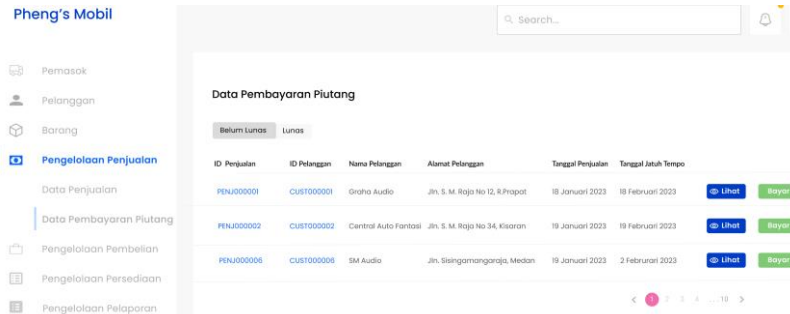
Pheng's Mobil

Search...

Pemasok

Pelanggan

Barang

Pengelolaan Penjualan

Data Penjualan

Data Pembayaran Piutang

Pengelolaan Pembelian

Pengelolaan Persediaan

Pengelolaan Pelaporan

Data Pembayaran Piutang

Belum Lunas | Lunas

| ID Penjualan | ID Pelanggan | Nama Pelanggan | Alamat Pelanggan | Tanggal Penjualan | Tanggal Jatuh Tempo | | |
|---|---|---|---|---|---|---|---|
| PENJ000001 | CUST000001 | Graha Audio | Jln. S. M. Raja No 12, R.Prapat | 18 Januari 2023 | 18 Februari 2023 | Lihat | Bayar |
| PENJ000002 | CUST000002 | Central Auto Fantasi | Jln. S. M. Raja No 34, Kisaran | 19 Januari 2023 | 19 Februari 2023 | Lihat | Bayar |
| PENJ000006 | CUST000006 | SM Audio | Jln. Sisingamangaraja, Medan | 19 Januari 2023 | 2 Februari 2023 | Lihat | Bayar |

< 1 2 3 4 ... 10 >